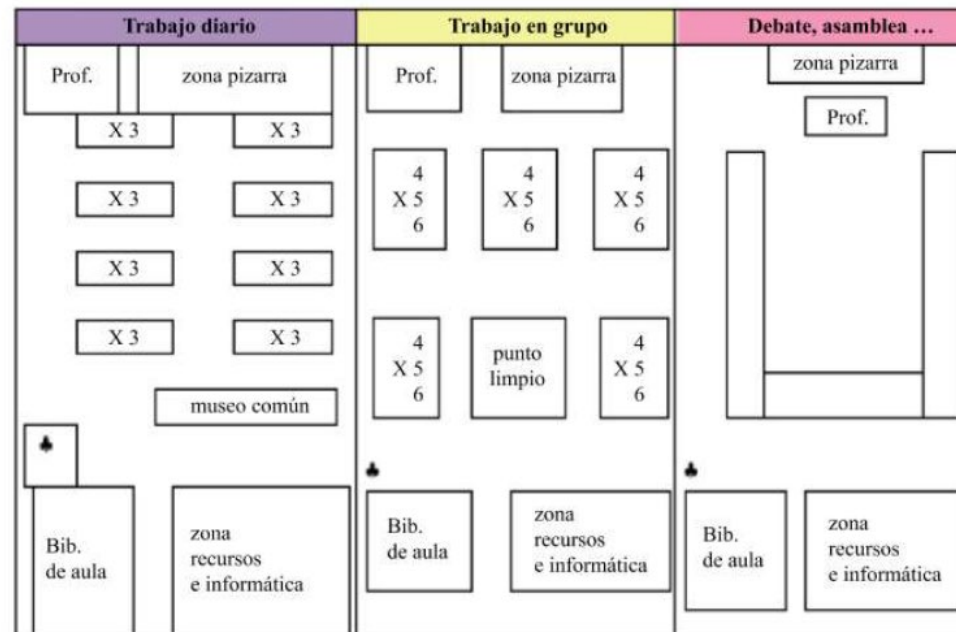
Trabajo diario

Prof.

zona pizarra

X 3

X 3

X 3

X 3

X 3

X 3

X 3

X 3

museo común

♣

Bib. de aula

zona recursos e informática

Trabajo en grupo

Prof.

zona pizarra

4 X 5 6

4 X 5 6

4 X 5 6

4 X 5 6

punto limpio

4 X 5 6

♣

Bib. de aula

zona recursos e informática

Debate, asamblea …

zona pizarra

Prof.

♣

Bib. de aula

zona recursos e informática